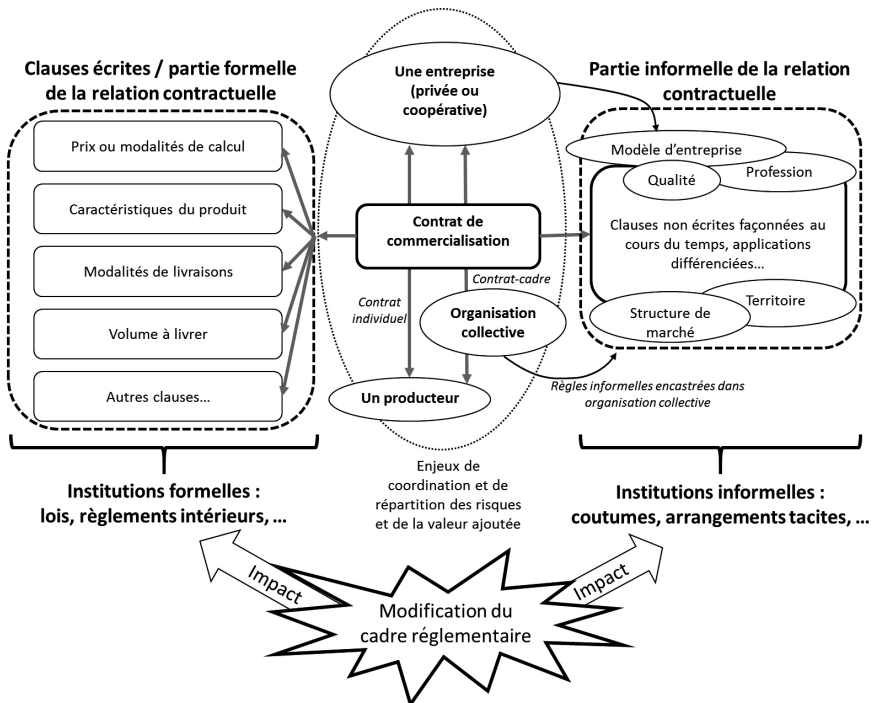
Clauses écrites / partie formelle de la relation contractuelle

Prix ou modalités de calcul

Caractéristiques du produit

Modalités de livraisons

Volume à livrer

Autres clauses…

Une entreprise (privée ou coopérative)

Contrat de commercialisation

Contrat-cadre

Contrat individuel

Organisation collective

Un producteur

Partie informelle de la relation contractuelle

Modèle d'entreprise

Qualité

Profession

Clauses non écrites façonnées au cours du temps, applications différenciées…

Territoire

Structure de marché

Règles informelles encastrées dans organisation collective

Institutions formelles : lois, règlements intérieurs, …

Enjeux de coordination et de répartition des risques et de la valeur ajoutée

Institutions informelles : coutumes, arrangements tacites, …

Impact

Impact

Modification du cadre réglementaire